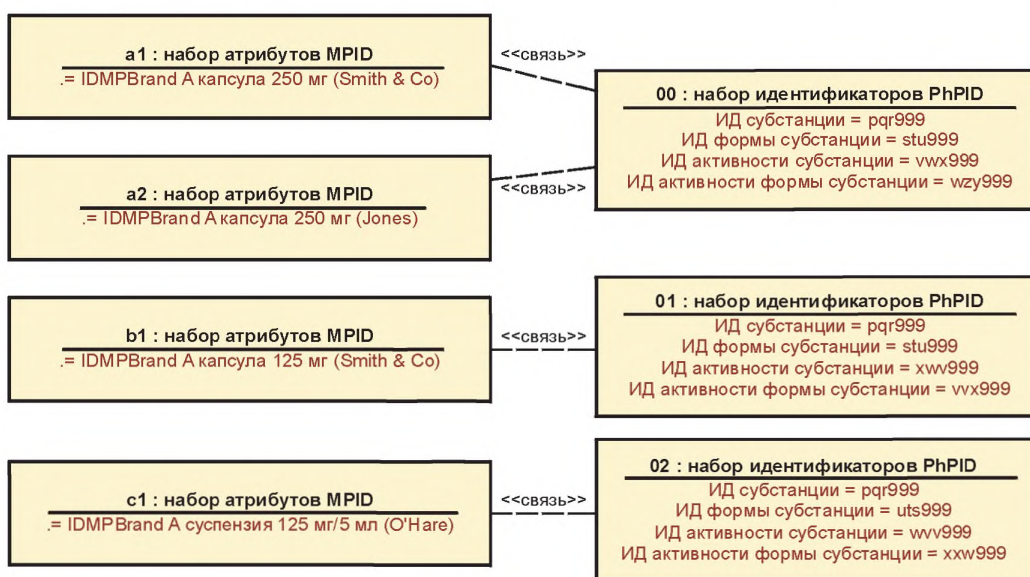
a1 : набор атрибутов MPID
.= IDMPBrand A капсула 250 мг (Smith & Co)

<<связь>>

00 : набор идентификаторов PhPID
ИД субстанции = pqr999
ИД формы субстанции = stu999
ИД активности субстанции = vwx999
ИД активности формы субстанции = wzy999

<<связь>>

a2 : набор атрибутов MPID
.= IDMPBrand A капсула 250 мг (Jones)

b1 : набор атрибутов MPID
.= IDMPBrand A капсула 125 мг (Smith & Co)

<<связь>>

01 : набор идентификаторов PhPID
ИД субстанции = pqr999
ИД формы субстанции = stu999
ИД активности субстанции = xwv999
ИД активности формы субстанции = vvx999

c1 : набор атрибутов MPID
.= IDMPBrand A суспензия 125 мг/5 мл (O'Hare)

<<связь>>

02 : набор идентификаторов PhPID
ИД субстанции = pqr999
ИД формы субстанции = uts999
ИД активности субстанции = wvv999
ИД активности формы субстанции = xxw999